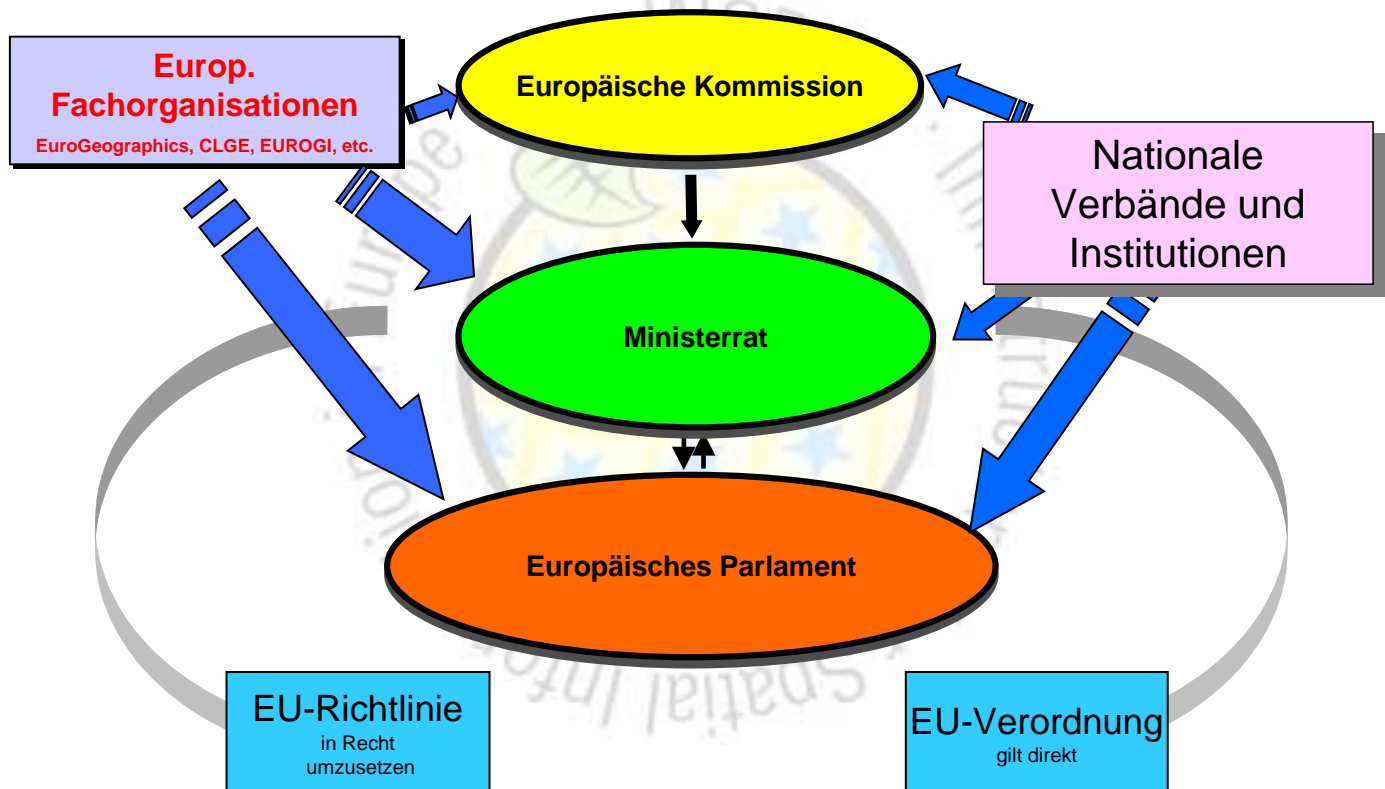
Europ. Fachorganisationen
EuroGeographics, CLGE, EUROGI, etc.

Europäische Kommission

Nationale Verbände und Institutionen

Ministerrat

Europäisches Parlament

EU-Richtlinie
in Recht umzusetzen

EU-Verordnung
gilt direkt